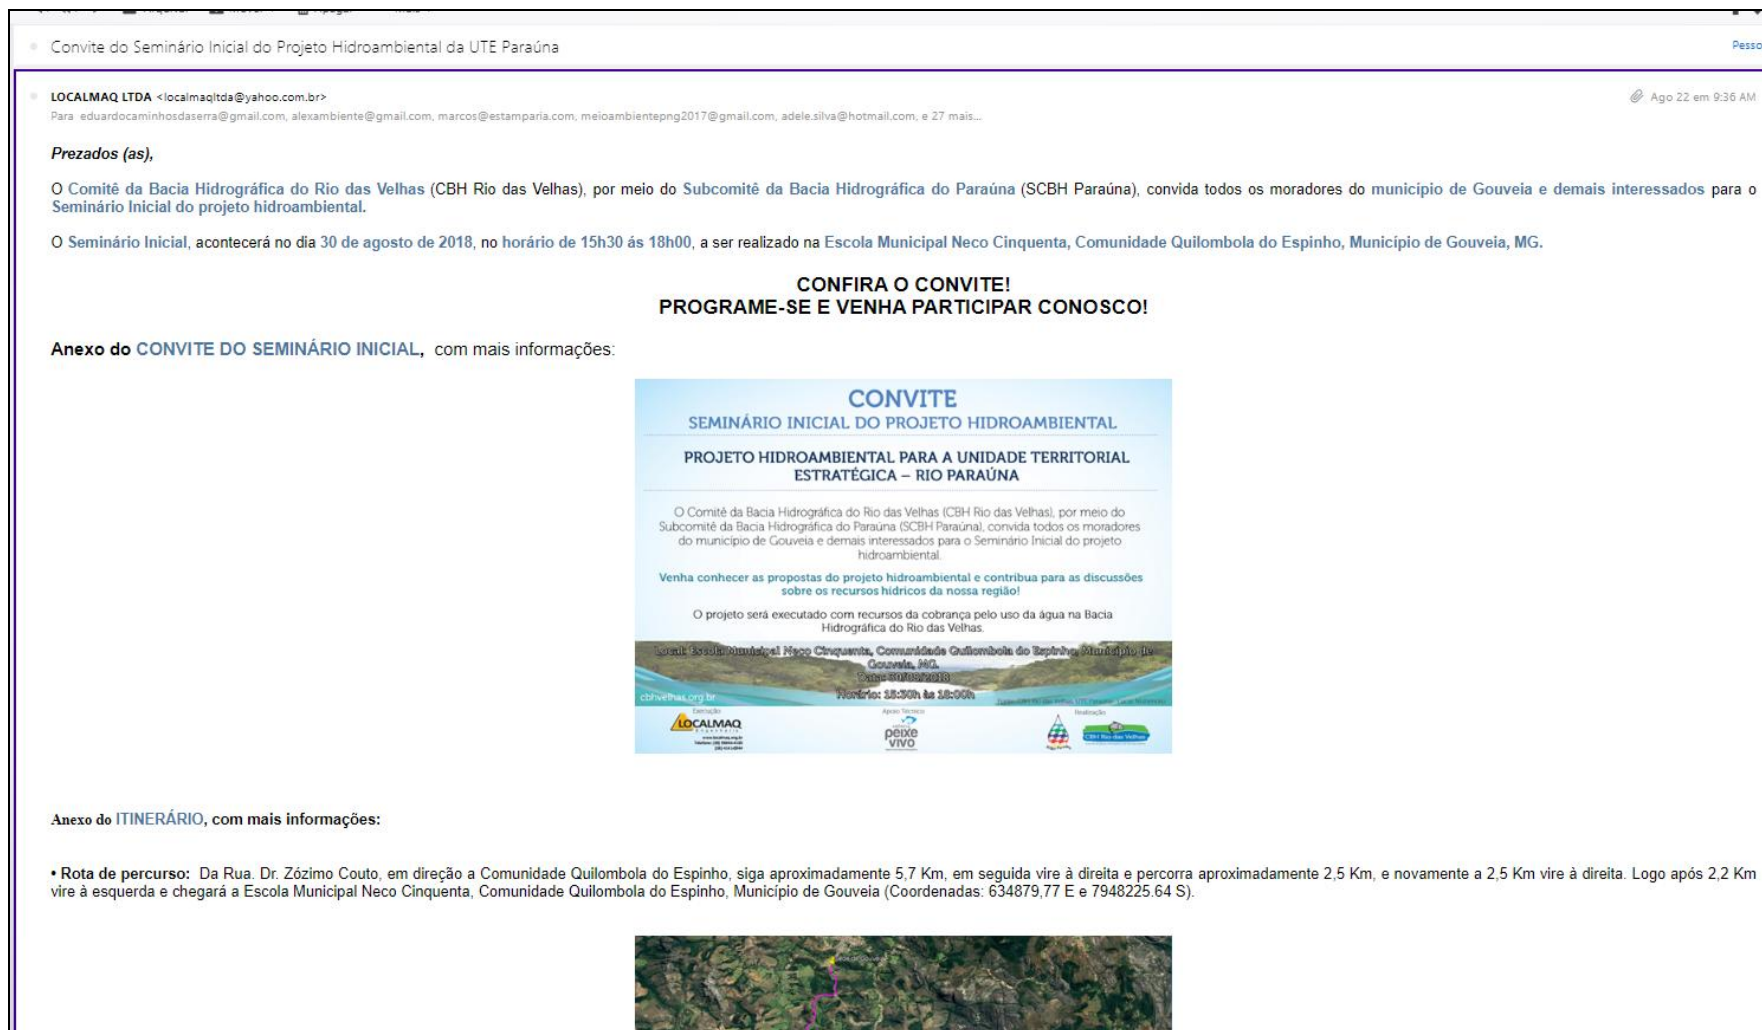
Convite do Seminário Inicial do Projeto Hidroambiental da UTE Paraúna

Pesso

LOCALMAQ LTDA <localmaqltda@yahoo.com.br>
Para eduardocaminhosdaserra@gmail.com, alexambiente@gmail.com, marcos@estamparia.com, meioambientepng2017@gmail.com, adele.silva@hotmail.com, e 27 mais...

Ago 22 em 9:36 AM

Prezados (as),

O Comitê da Bacia Hidrográfica do Rio das Velhas (CBH Rio das Velhas), por meio do Subcomitê da Bacia Hidrográfica do Paraúna (SCBH Paraúna), convida todos os moradores do município de Gouveia e demais interessados para o Seminário Inicial do projeto hidroambiental.

O Seminário Inicial, acontecerá no dia 30 de agosto de 2018, no horário de 15h30 ás 18h00, a ser realizado na Escola Municipal Neco Cinquenta, Comunidade Quilombola do Espinho, Município de Gouveia, MG.

CONFIRA O CONVITE!
PROGRAME-SE E VENHA PARTICIPAR CONOSCO!

Anexo do CONVITE DO SEMINÁRIO INICIAL, com mais informações:

CONVITE
SEMINÁRIO INICIAL DO PROJETO HIDROAMBIENTAL

PROJETO HIDROAMBIENTAL PARA A UNIDADE TERRITORIAL ESTRATÉGICA – RIO PARAÚNA

O Comitê da Bacia Hidrográfica do Rio das Velhas (CBH Rio das Velhas), por meio do Subcomitê da Bacia Hidrográfica do Paraúna (SCBH Paraúna), convida todos os moradores do município de Gouveia e demais interessados para o Seminário Inicial do projeto hidroambiental.

Venha conhecer as propostas do projeto hidroambiental e contribua para as discussões sobre os recursos hídricos da nossa região!

O projeto será executado com recursos da cobrança pelo uso da água na Bacia Hidrográfica do Rio das Velhas.

Local: Escola Municipal Neco Cinquenta, Comunidade Quilombola do Espinho, Município de Gouveia, MG.
Data: 30/08/2018
Horário: 15:30h às 18:00h

cbhvelhas.org.br

Execução
LOCALMAQ
Apoio Técnico
peixe vivo
Realização
CBH Rio das Velhas

Anexo do ITINERÁRIO, com mais informações:

• Rota de percurso: Da Rua. Dr. Zózimo Couto, em direção a Comunidade Quilombola do Espinho, siga aproximadamente 5,7 Km, em seguida vire à direita e percorra aproximadamente 2,5 Km, e novamente a 2,5 Km vire à direita. Logo após 2,2 Km vire à esquerda e chegará a Escola Municipal Neco Cinquenta, Comunidade Quilombola do Espinho, Município de Gouveia (Coordenadas: 634879,77 E e 7948225.64 S).